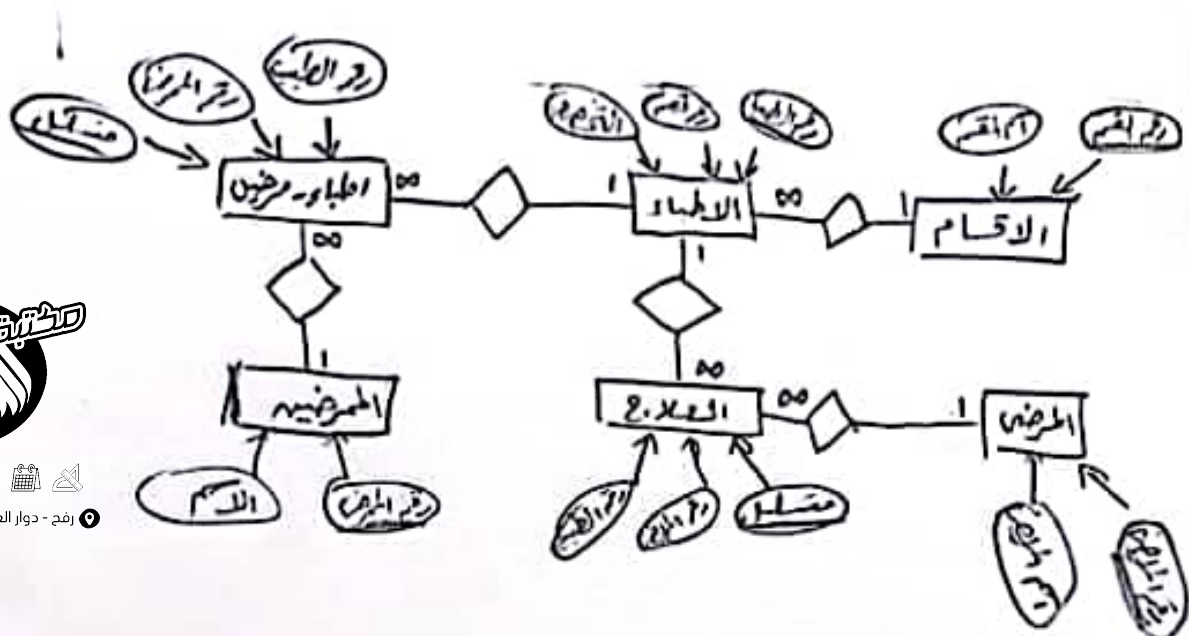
رقم الطبيب
رقم الممرضة
عدد المرضى
الاطباء - مرضين
∞
1
الاطباء
∞
1
الاقسام
اسم القسم
رقم القسم
رقم الطبيب
رقم المريض
اسم الطبيب
∞
1
الممرضين
الاسم
رقم الممرض
1
∞
العلاج
∞
1
المرضى
رقم العلاج
رقم المريض
مسلسل
اسم المريض
رقم المريض
رفح - دوار ال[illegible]